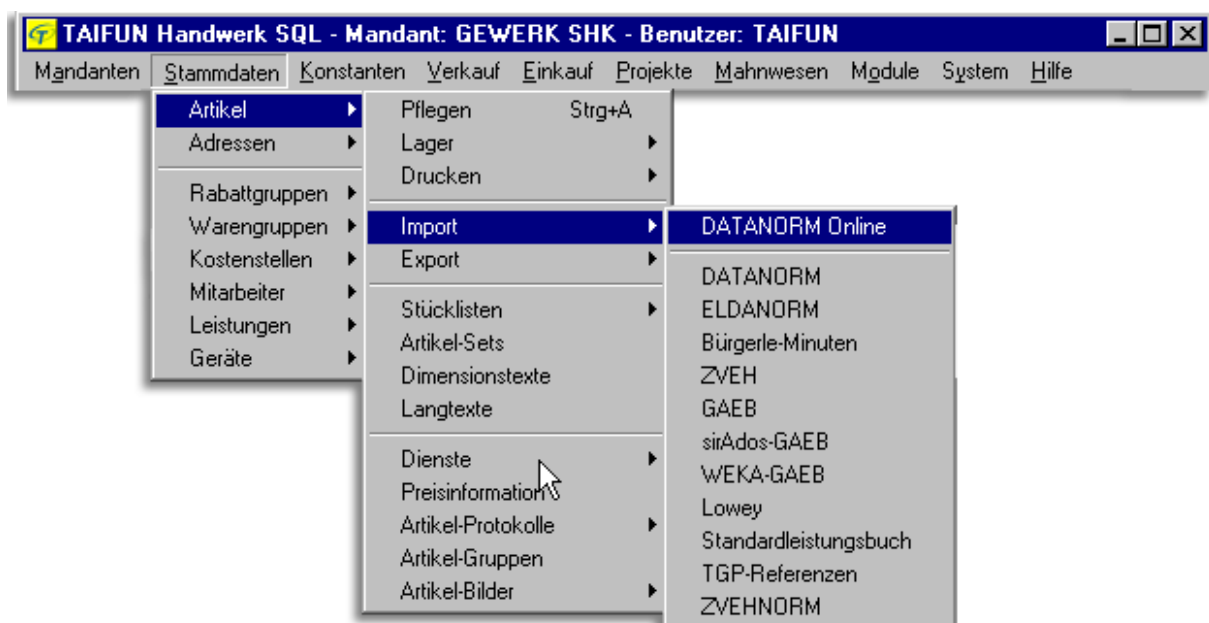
TAIFUN Handwerk SQL - Mandant: GEWERK SHK - Benutzer: TAIFUN

Mandanten Stammdaten Konstanten Verkauf Einkauf Projekte Mahnwesen Module System Hilfe

Artikel
Adressen
Rabattgruppen
Warengruppen
Kostenstellen
Mitarbeiter
Leistungen
Geräte

Pflegen Strg+A
Lager
Drucken
Import
Export
Stücklisten
Artikel-Sets
Dimensionstexte
Langtexte
Dienste
Preisinformation
Artikel-Protokolle
Artikel-Gruppen
Artikel-Bilder

DATANORM Online
DATANORM
ELDANORM
Bürgerle-Minuten
ZVEH
GAEB
sirAdos-GAEB
WEKA-GAEB
Lowey
Standardleistungsbuch
TGP-Referenzen
ZVEHNORM